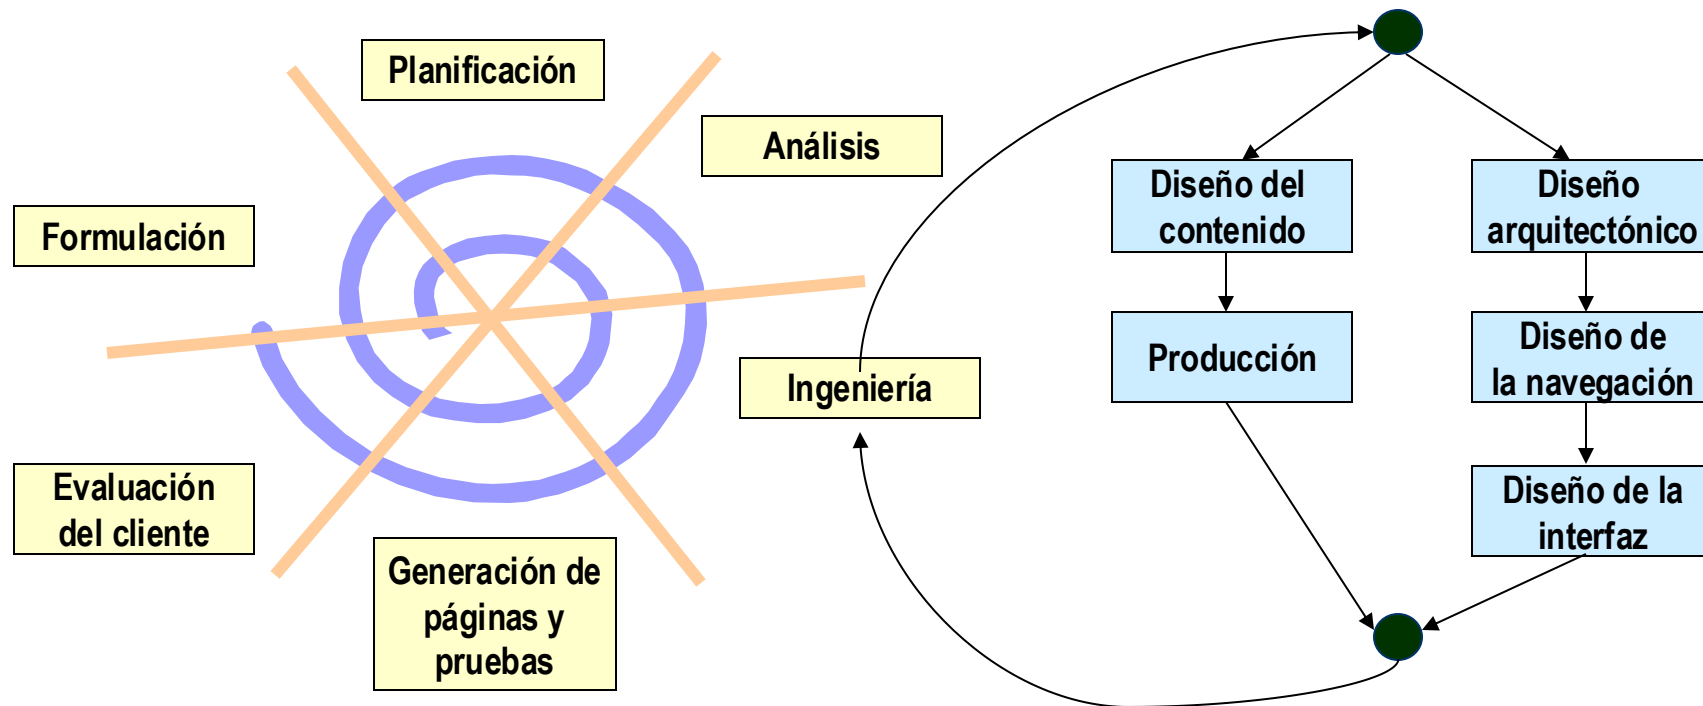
Planificación

Análisis

Formulación

Ingeniería

Evaluación del cliente

Generación de páginas y pruebas

Diseño del contenido

Diseño arquitectónico

Producción

Diseño de la navegación

Diseño de la interfaz